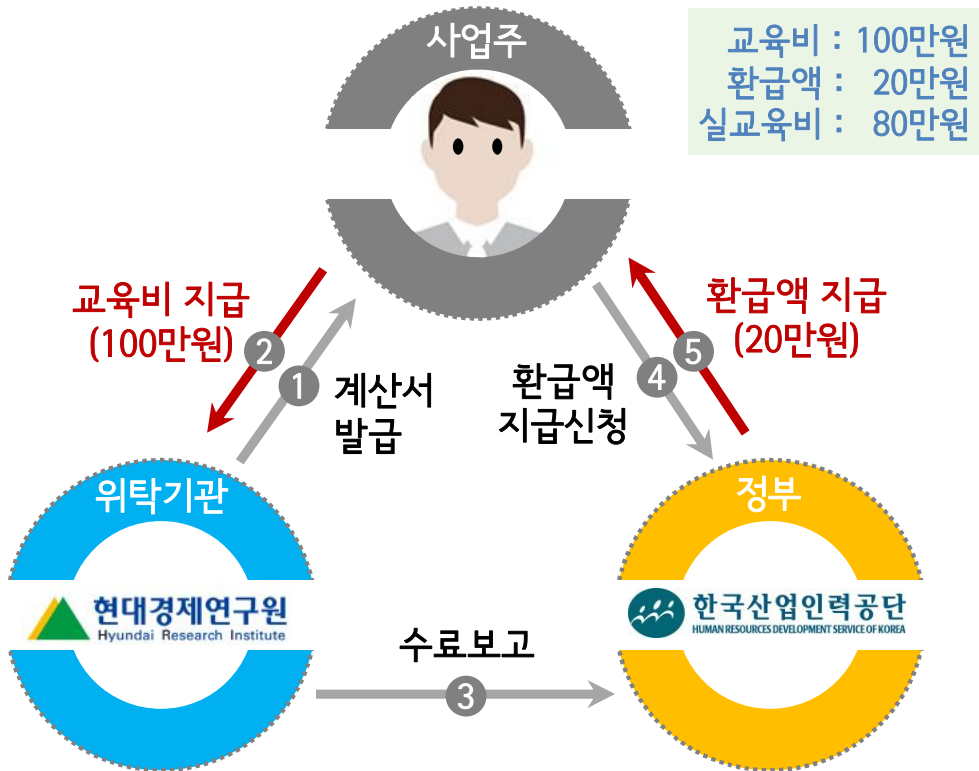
사업주

교육비 : 100만원
환급액 : 20만원
실교육비 : 80만원

교육비 지급
(100만원)

2

1

계산서
발급

환급액
지급신청

4

5

환급액 지급
(20만원)

위탁기관

현대경제연구원
Hyundai Research Institute

정부

한국산업인력공단
HUMAN RESOURCES DEVELOPMENT SERVICE OF KOREA

수료보고

3